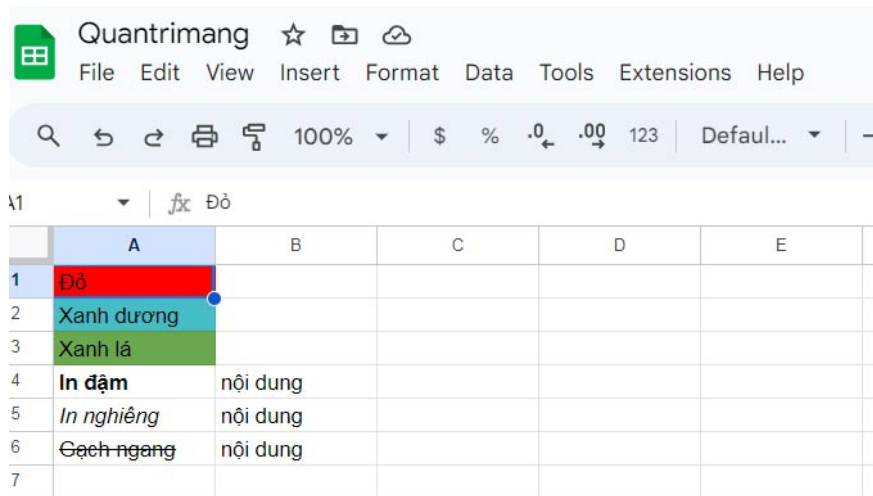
Quantrimang

File Edit View Insert Format Data Tools Extensions Help

100% $ % .0 .00 123 Defaul...

A1 fx Đỏ

|   | A | B | C | D | E |
|---|---|---|---|---|---|
| 1 | Đỏ | | | | |
| 2 | Xanh dương | | | | |
| 3 | Xanh lá | | | | |
| 4 | **In đậm** | nội dung | | | |
| 5 | *In nghiêng* | nội dung | | | |
| 6 | ~~Gạch ngang~~ | nội dung | | | |
| 7 | | | | | |